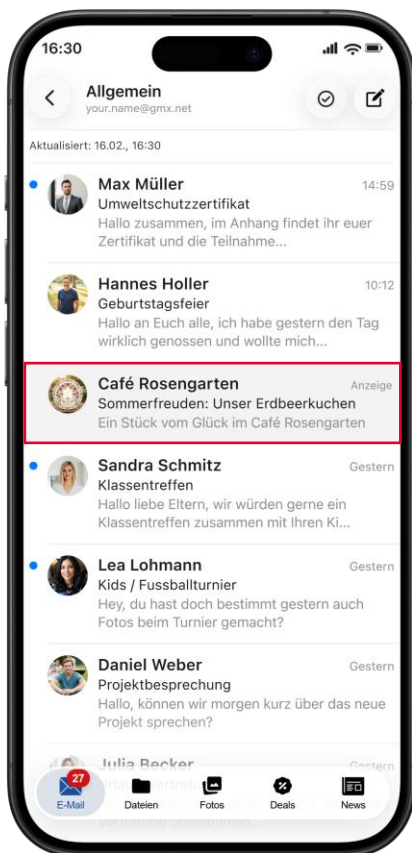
16:30

Allgemein
your.name@gmx.net

Aktualisiert: 16.02., 16:30

Max Müller 14:59
Umweltschutzzertifikat
Hallo zusammen, im Anhang findet ihr euer Zertifikat und die Teilnahme...

Hannes Holler 10:12
Geburtstagsfeier
Hallo an Euch alle, ich habe gestern den Tag wirklich genossen und wollte mich...

Café Rosengarten Anzeige
Sommerfreuden: Unser Erdbeerkuchen
Ein Stück vom Glück im Café Rosengarten

Sandra Schmitz Gestern
Klassentreffen
Hallo liebe Eltern, wir würden gerne ein Klassentreffen zusammen mit Ihren Ki...

Lea Lohmann Gestern
Kids / Fussballturnier
Hey, du hast doch bestimmt gestern auch Fotos beim Turnier gemacht?

Daniel Weber Gestern
Projektbesprechung
Hallo, können wir morgen kurz über das neue Projekt sprechen?

Julia Becker Gestern
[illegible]

27
E-Mail
Dateien
Fotos
Deals
News